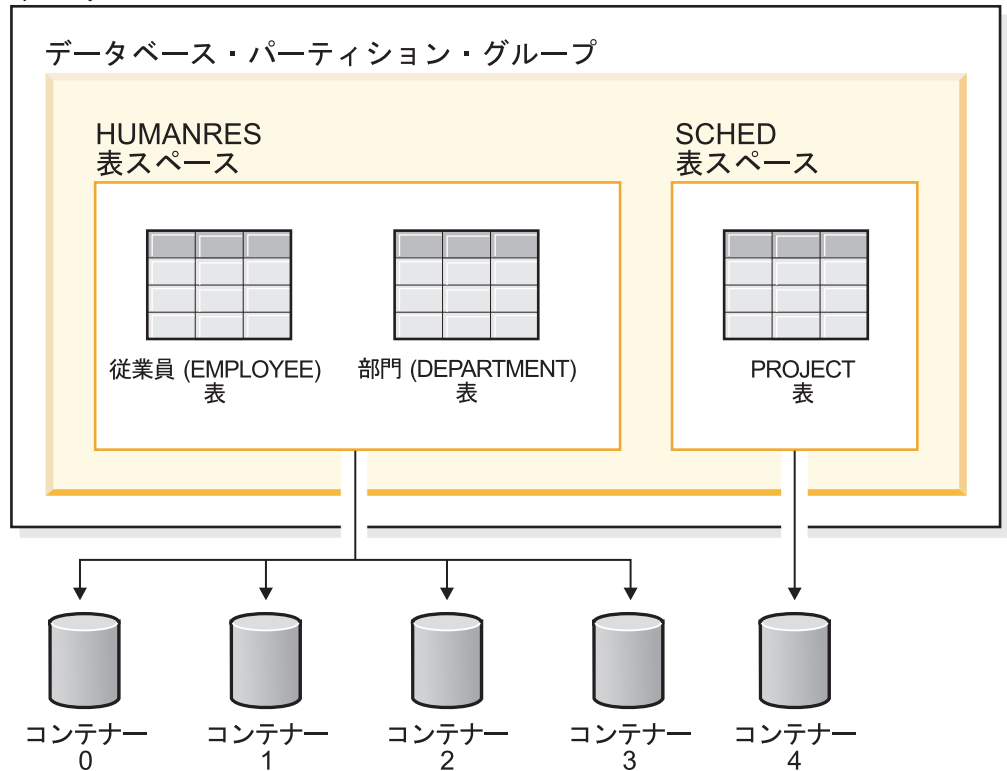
データベース・パーティション・グループ

HUMANRES
表スペース

SCHED
表スペース

従業員 (EMPLOYEE)
表

部門 (DEPARTMENT)
表

PROJECT
表

コンテナー
0

コンテナー
1

コンテナー
2

コンテナー
3

コンテナー
4